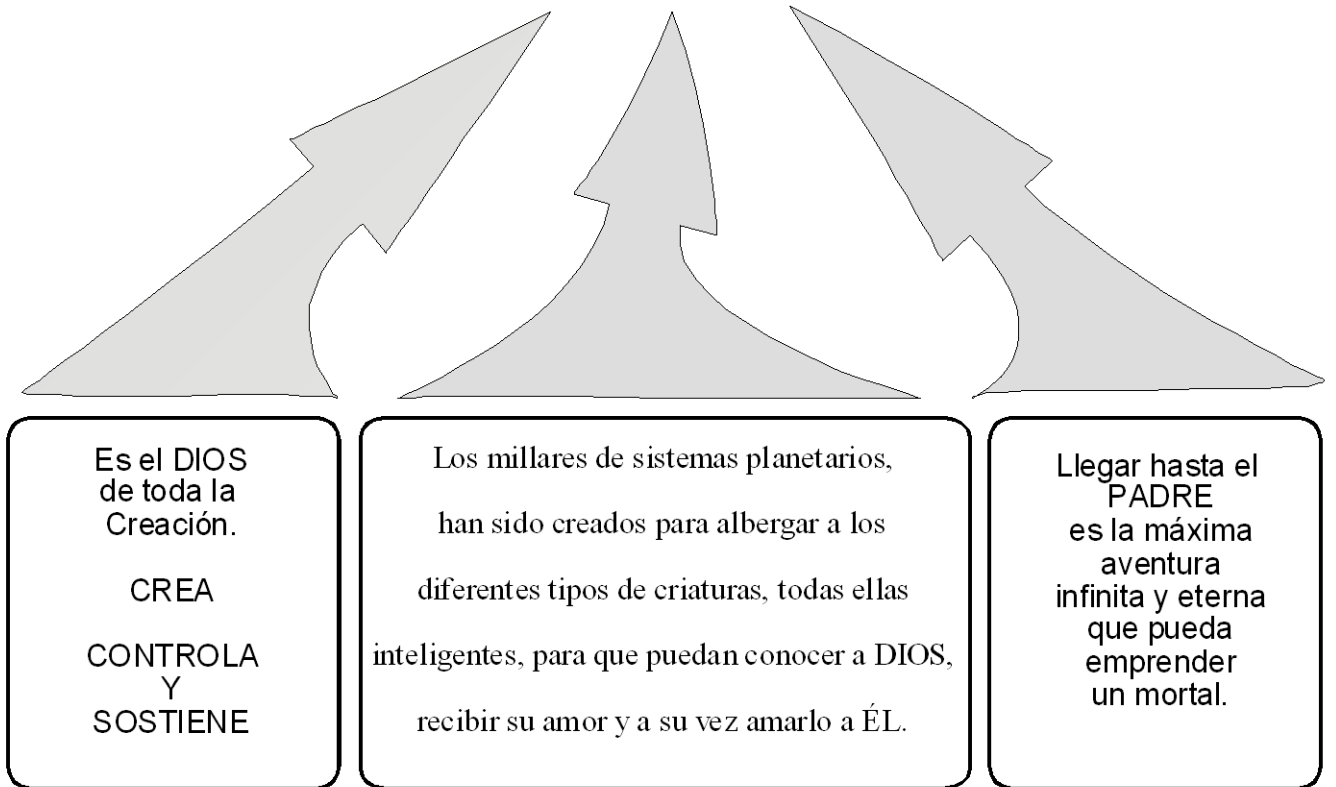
Es el DIOS de toda la Creación.

CREA

CONTROLA Y SOSTIENE

Los millares de sistemas planetarios, han sido creados para albergar a los diferentes tipos de criaturas, todas ellas inteligentes, para que puedan conocer a DIOS, recibir su amor y a su vez amarlo a ÉL.

Llegar hasta el PADRE es la máxima aventura infinita y eterna que pueda emprender un mortal.